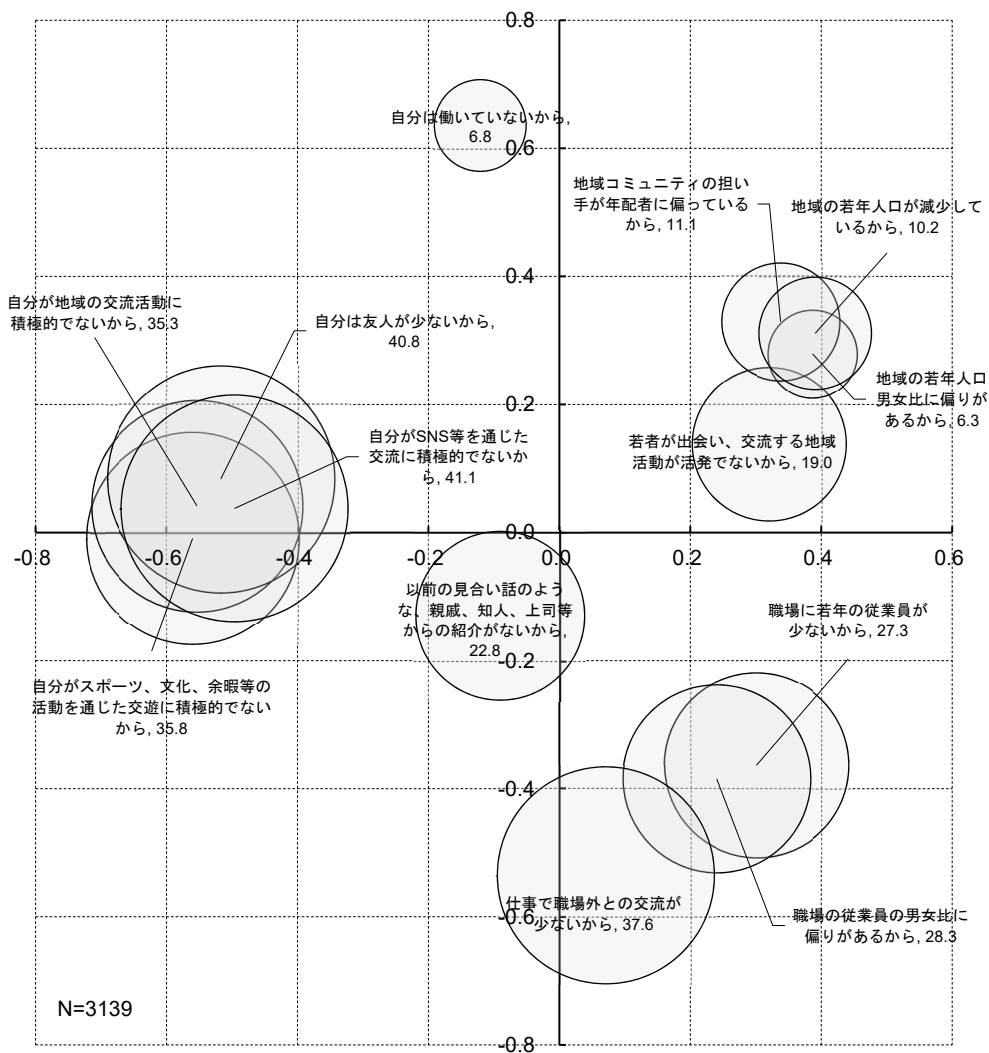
0.8
0.6
0.4
0.2
0.0
-0.2
-0.4
-0.6
-0.8
-0.8
-0.6
-0.4
-0.2
0.0
0.2
0.4
0.6

自分は働いていないから, 6.8

地域コミュニティの担い手が年配者に偏っているから, 11.1

地域の若年人口が減少しているから, 10.2

自分が地域の交流活動に積極的でないから, 35.3

自分は友人が少ないから, 40.8

地域の若年人口男女比に偏りがあるから, 6.3

自分がSNS等を通じた交流に積極的でないから, 41.1

若者が出会い、交流する地域活動が活発でないから, 19.0

以前の見合い話のような、親戚、知人、上司等からの紹介がないから, 22.8

職場に若年の従業員が少ないから, 27.3

自分がスポーツ、文化、余暇等の活動を通じた交遊に積極的でないから, 35.8

仕事で職場外との交流が少ないから, 37.6

職場の従業員の男女比に偏りがあるから, 28.3

N=3139